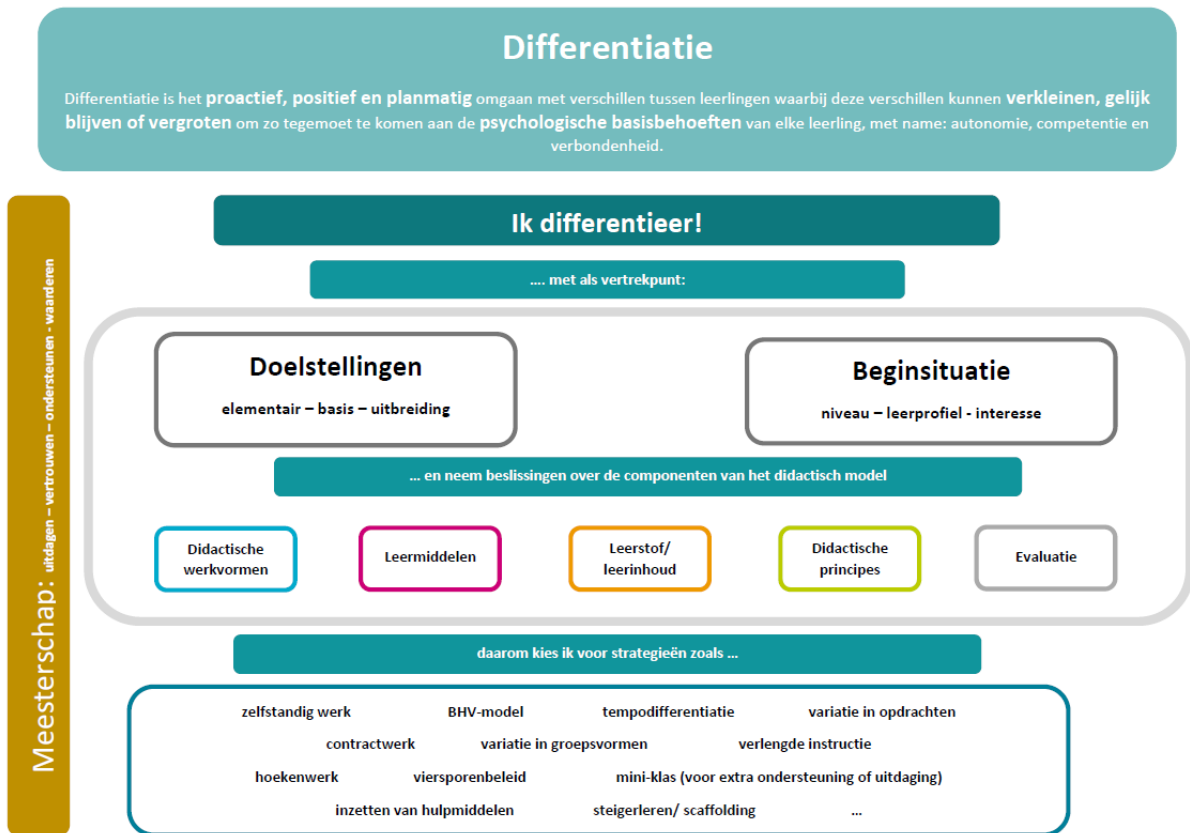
Differentiatie

Differentiatie is het proactief, positief en planmatig omgaan met verschillen tussen leerlingen waarbij deze verschillen kunnen verkleinen, gelijk blijven of vergroten om zo tegemoet te komen aan de psychologische basisbehoeften van elke leerling, met name: autonomie, competentie en verbondenheid.

Meesterschap: uitdagen – vertrouwen – ondersteunen - waarderen

Ik differentieer!

.... met als vertrekpunt:

Doelstellingen
elementair – basis – uitbreiding

Beginsituatie
niveau – leerprofiel - interesse

... en neem beslissingen over de componenten van het didactisch model

Didactische werkvormen

Leermiddelen

Leerstof/ leerinhoud

Didactische principes

Evaluatie

daarom kies ik voor strategieën zoals ...

zelfstandig werk BHV-model tempodifferentiatie variatie in opdrachten
contractwerk variatie in groepsvormen verlengde instructie
hoekenwerk viersporenbeleid mini-klas (voor extra ondersteuning of uitdaging)
inzetten van hulpmiddelen steigerleren/ scaffolding ...